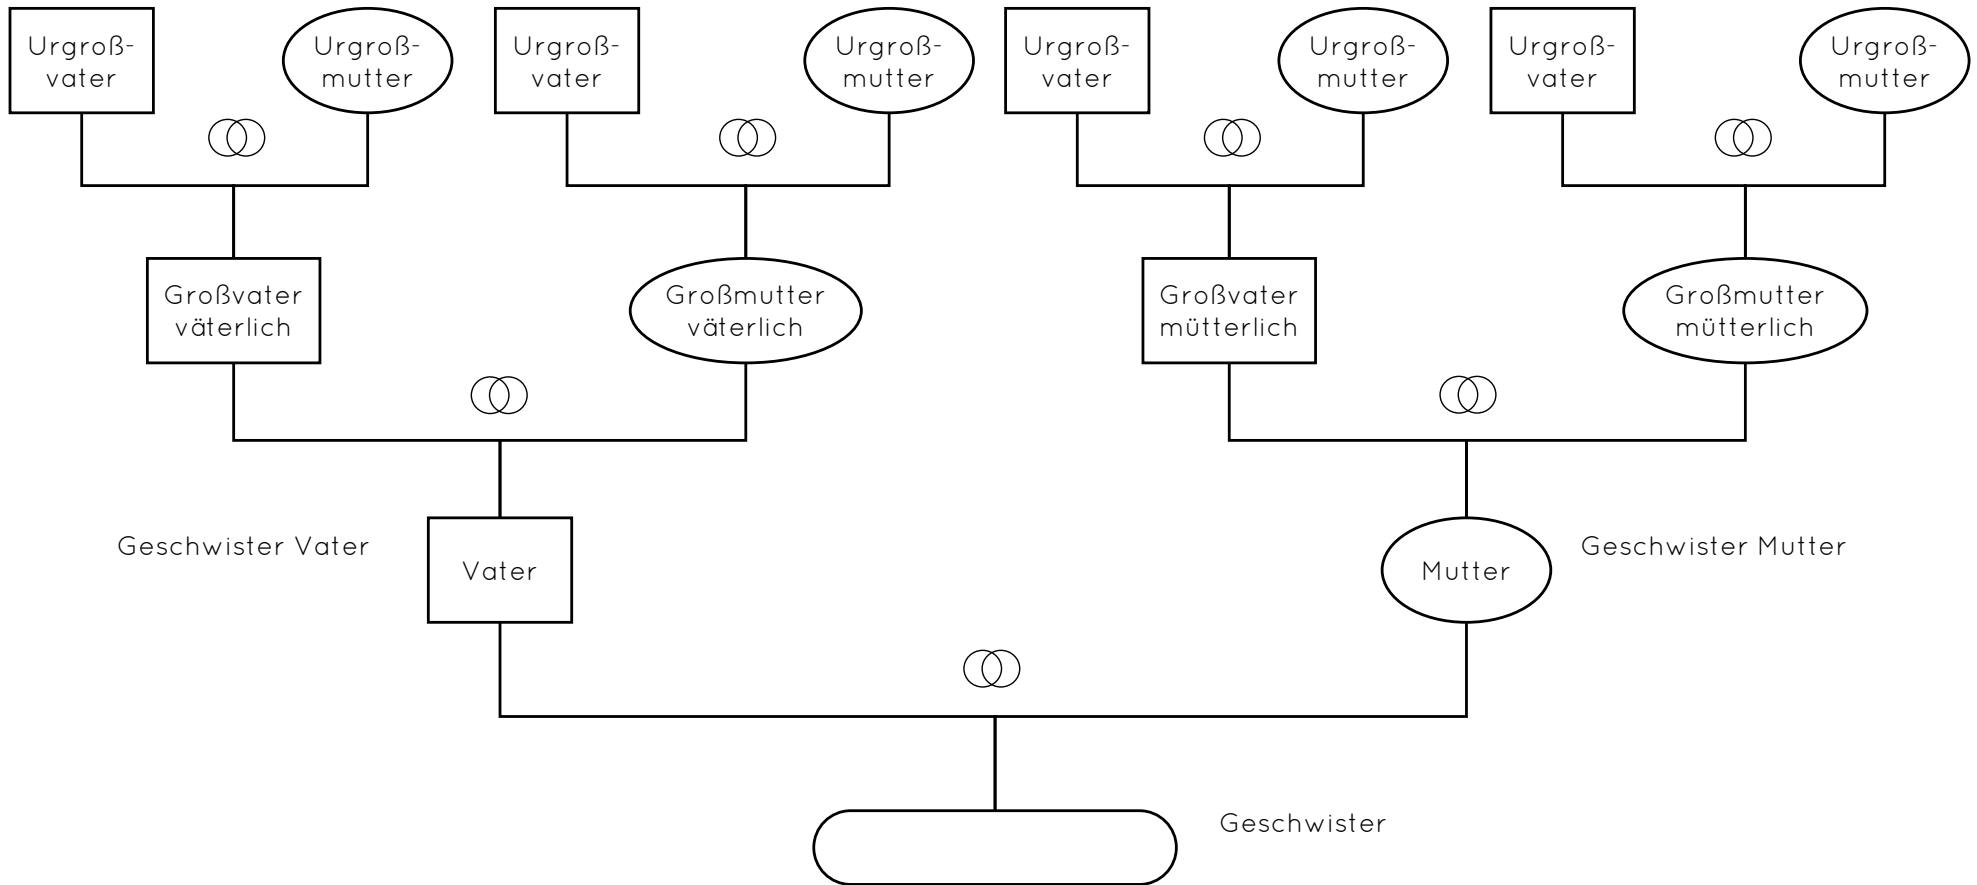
Urgroßvater

Urgroßmutter

Urgroßvater

Urgroßmutter

Urgroßvater

Urgroßmutter

Urgroßvater

Urgroßmutter

Großvater väterlich

Großmutter väterlich

Großvater mütterlich

Großmutter mütterlich

Geschwister Vater

Vater

Mutter

Geschwister Mutter

Geschwister